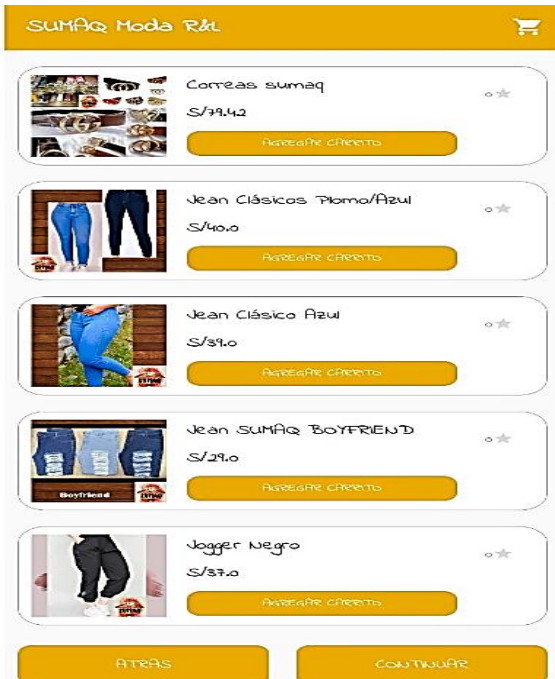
SUMAQ Moda R&L

Correas sumaq
S/79.42
AGREGAR CARRITO
0

Jean Clásicos Plomo/Azul
S/40.0
AGREGAR CARRITO
0

Jean Clásico Azul
S/39.0
AGREGAR CARRITO
0

Jean SUMAQ BOYFRIEND
S/29.0
Boyfriend
AGREGAR CARRITO
0

Jogger Negro
S/37.0
AGREGAR CARRITO
0

ATRAS
CONTINUAR